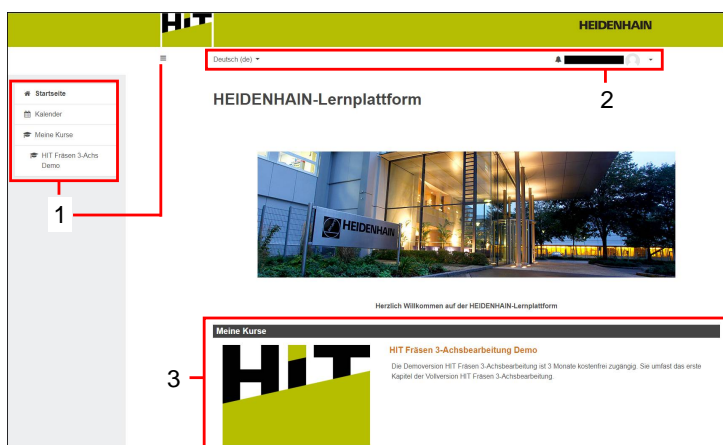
HIT

HEIDENHAIN

Deutsch (de)

Startseite

Kalender

Meine Kurse

HIT Fräsen 3-Achs Demo

1

2

HEIDENHAIN-Lernplattform

HEIDENHAIN

Herzlich Willkommen auf der HEIDENHAIN-Lernplattform

Meine Kurse

3

HIT

HIT Fräsen 3-Achsbearbeitung Demo

Die Demoversion HIT Fräsen 3-Achsbearbeitung ist 3 Monate kostenfrei zugängig. Sie umfasst das erste Kapitel der Vollversion HIT Fräsen 3-Achsbearbeitung.